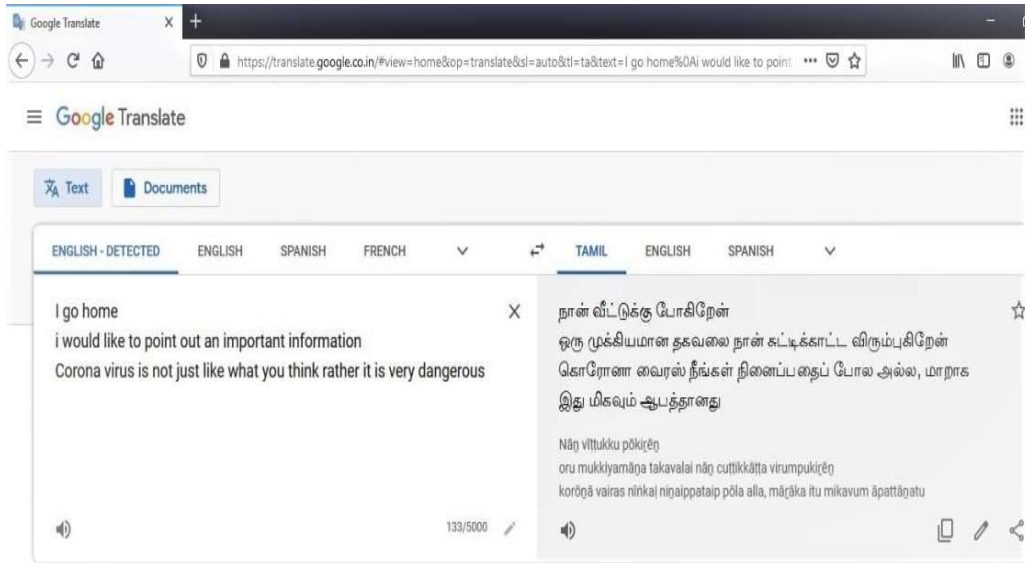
Google Translate

https://translate.google.co.in/#view=home&op=translate&sl=auto&tl=ta&text=I go home%0Ai would like to point

Google Translate

Text Documents

ENGLISH - DETECTED ENGLISH SPANISH FRENCH

TAMIL ENGLISH SPANISH

I go home
i would like to point out an important information
Corona virus is not just like what you think rather it is very dangerous

133/5000

நான் வீட்டுக்கு போகிறேன்
ஒரு முக்கியமான தகவலை நான் சுட்டிக்காட்ட விரும்புகிறேன்
கொரோனா வைரஸ் நீங்கள் நினைப்பதைப் போல அல்ல, மாறாக இது மிகவும் ஆபத்தானது

Nāṉ vīṭṭukku pōkiṟēṉ
oru mukkiyamāṉa takavalai nāṉ cuṭṭikkāṭṭa virumpukiṟēṉ
korōṉā vairas nīṅkaḷ niṉaippataip pōla alla, māṟāka itu mikavum āpattāṉatu